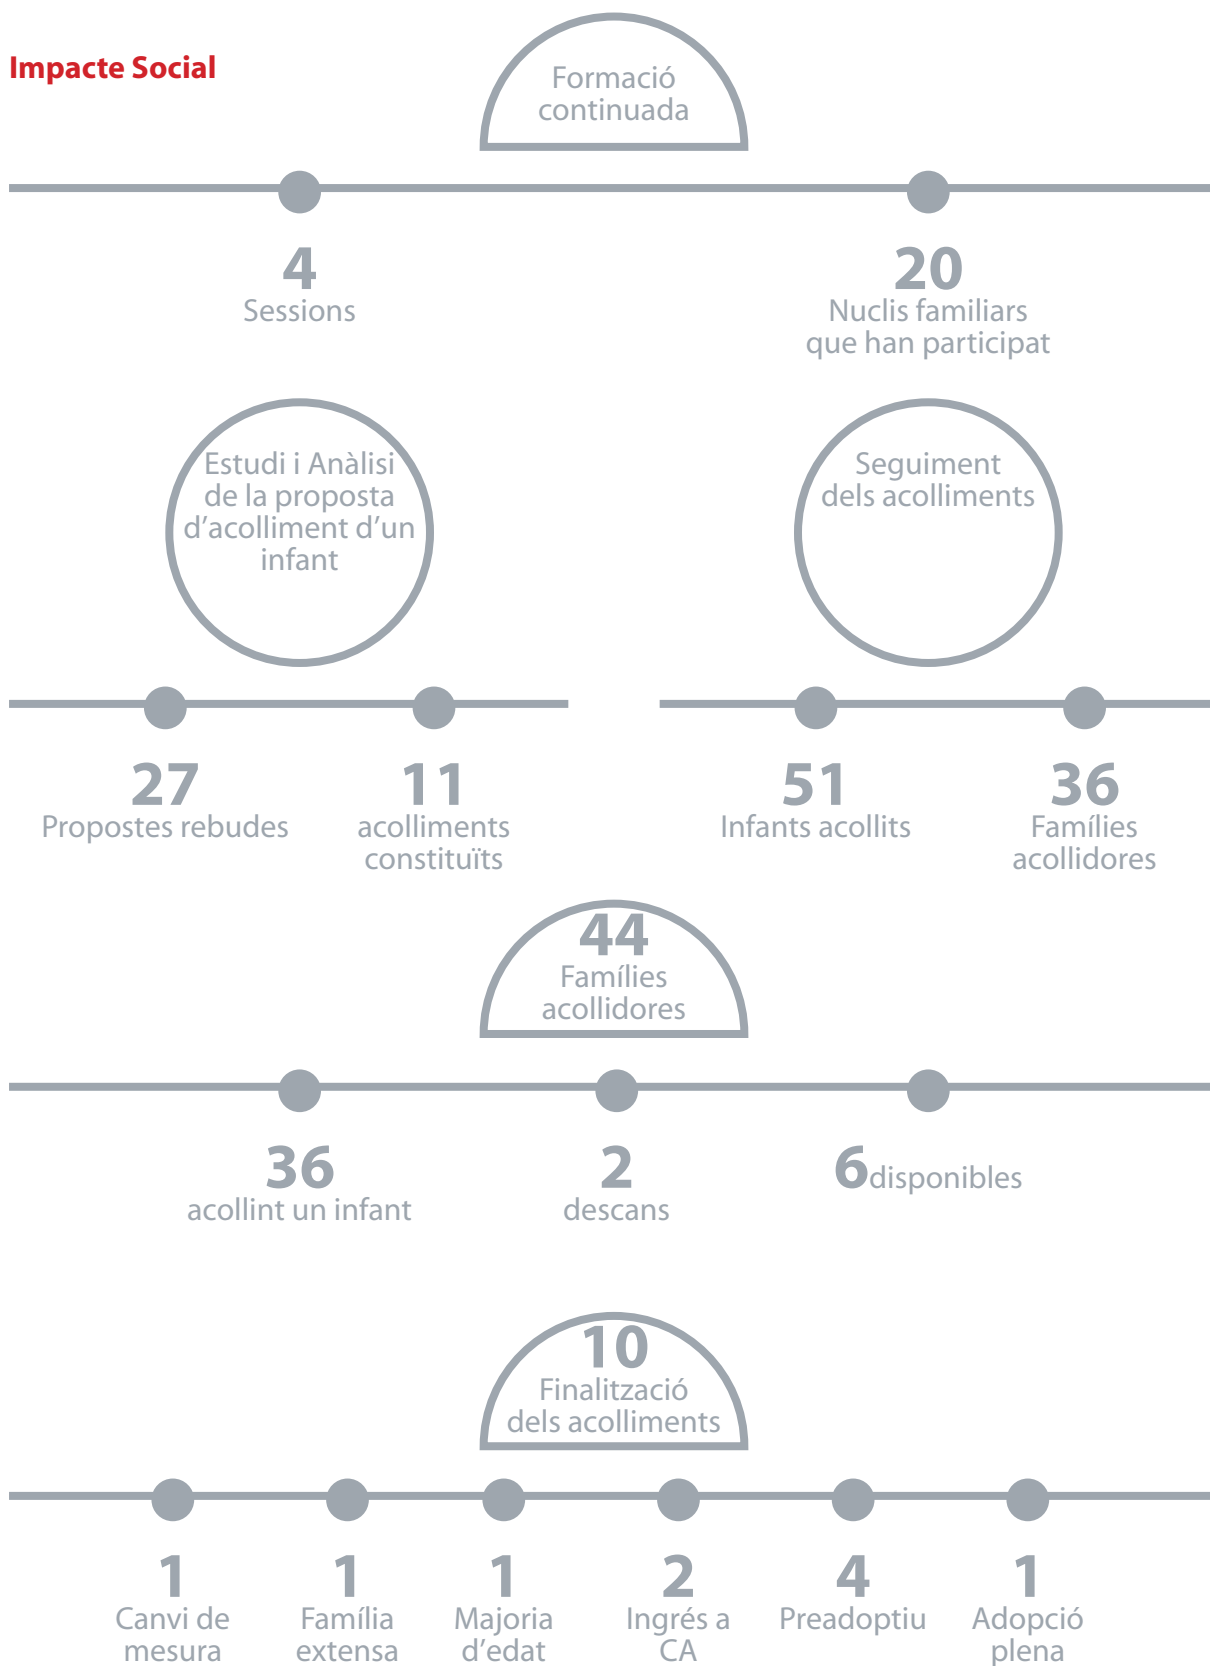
Impacte Social

Formació continuada

4
Sessions

20
Nuclis familiars que han participat

Estudi i Anàlisi de la proposta d'acolliment d'un infant

Seguiment dels acolliments

27
Propostes rebudes

11
acolliments constituïts

51
Infants acollits

36
Famílies acollidores

44
Famílies acollidores

36
acollint un infant

2
descans

6 disponibles

10
Finalització dels acolliments

1
Canvi de mesura

1
Família extensa

1
Majoria d'edat

2
Ingrés a CA

4
Preadoptiu

1
Adopció plena